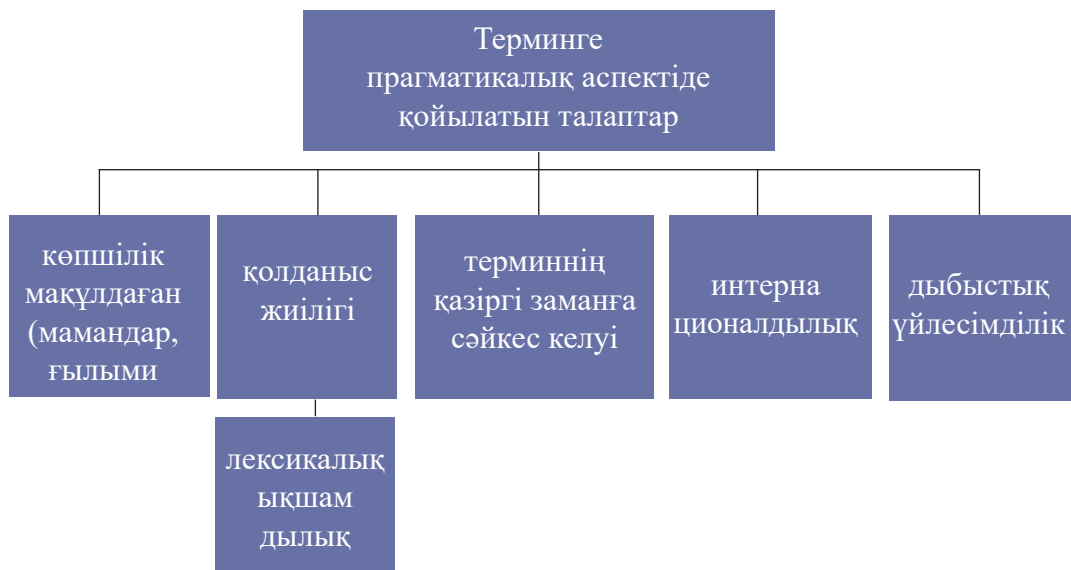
Терминге прагматикалық аспектіде қойылатын талаптар

көпшілік мақұлдаған (мамандар, ғылыми

қолданыс жиілігі

лексикалық ықшам дылық

терминнің қазіргі заманға сәйкес келуі

интерна ционалдылық

дыбыстық үйлесімділік